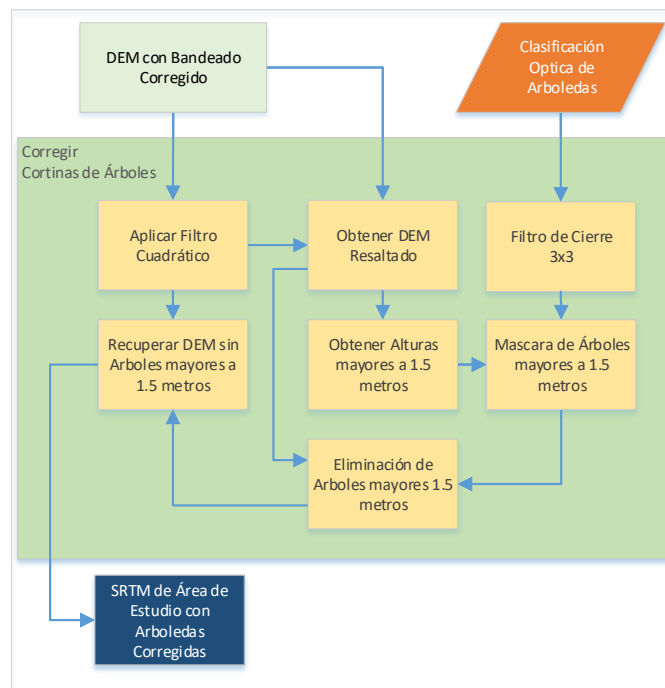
DEM con Bandeado Corregido

Clasificación Optica de Arboledas

Corregir Cortinas de Árboles

Aplicar Filtro Cuadrático

Obtener DEM Resaltado

Filtro de Cierre 3x3

Recuperar DEM sin Arboles mayores a 1.5 metros

Obtener Alturas mayores a 1.5 metros

Mascara de Árboles mayores a 1.5 metros

Eliminación de Arboles mayores 1.5 metros

SRTM de Área de Estudio con Arboledas Corregidas